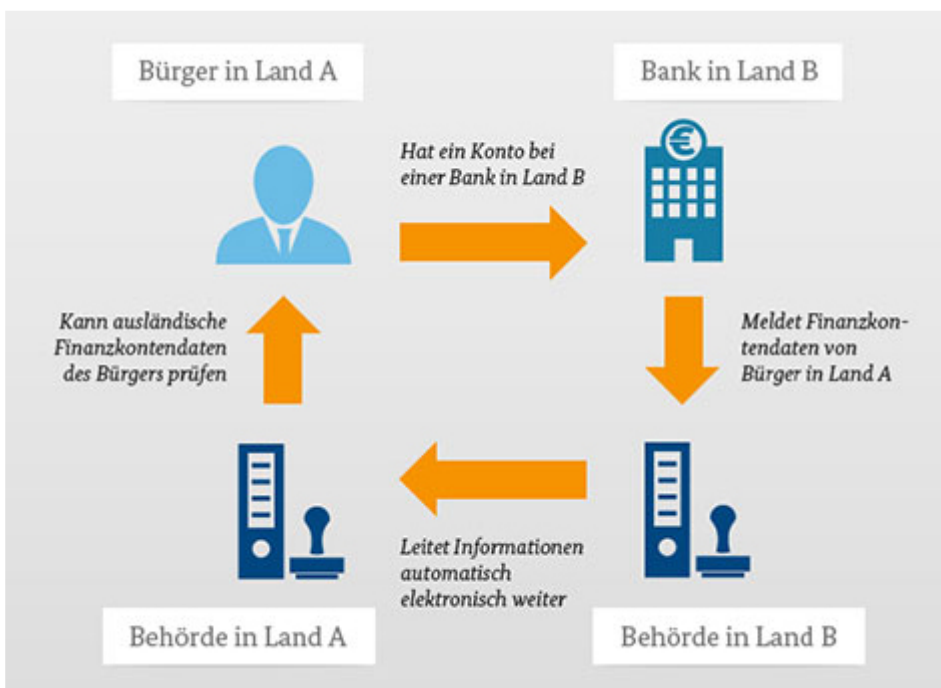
Bürger in Land A

Bank in Land B

Hat ein Konto bei einer Bank in Land B

€

Meldet Finanzkontendaten von Bürger in Land A

Kann ausländische Finanzkontendaten des Bürgers prüfen

Leitet Informationen automatisch elektronisch weiter

Behörde in Land A

Behörde in Land B